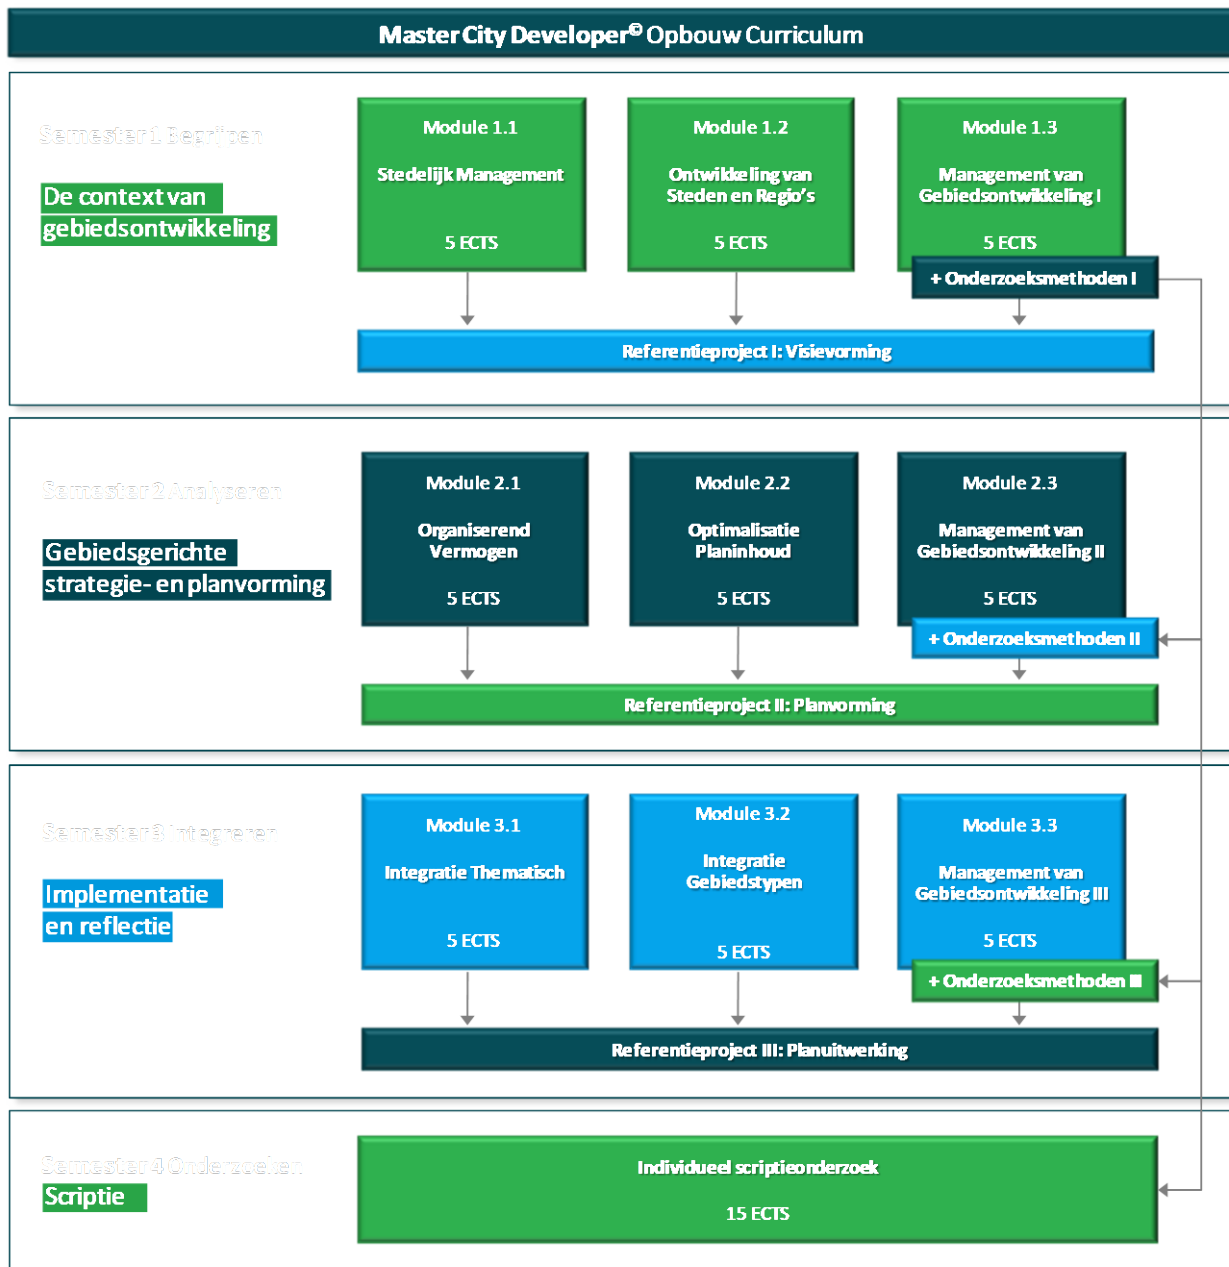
Master City Developer© Opbouw Curriculum

Semester 1 Begrijpen

De context van gebiedsontwikkeling

Module 1.1

Stedelijk Management

5 ECTS

Module 1.2

Ontwikkeling van Steden en Regio's

5 ECTS

Module 1.3

Management van Gebiedsontwikkeling I

5 ECTS

+ Onderzoeksmethoden I

Referentieproject I: Visievorming

Semester 2 Analyseren

Gebiedsgerichte strategie- en planvorming

Module 2.1

Organiserend Vermogen

5 ECTS

Module 2.2

Optimalisatie Planinhoud

5 ECTS

Module 2.3

Management van Gebiedsontwikkeling II

5 ECTS

+ Onderzoeksmethoden II

Referentieproject II: Planvorming

Semester 3 Integreren

Implementatie en reflectie

Module 3.1

Integratie Thematisch

5 ECTS

Module 3.2

Integratie Gebiedstypen

5 ECTS

Module 3.3

Management van Gebiedsontwikkeling III

5 ECTS

+ Onderzoeksmethoden III

Referentieproject III: Planuitwerking

Semester 4 Onderzoeken

Scriptie

Individueel scriptieonderzoek

15 ECTS